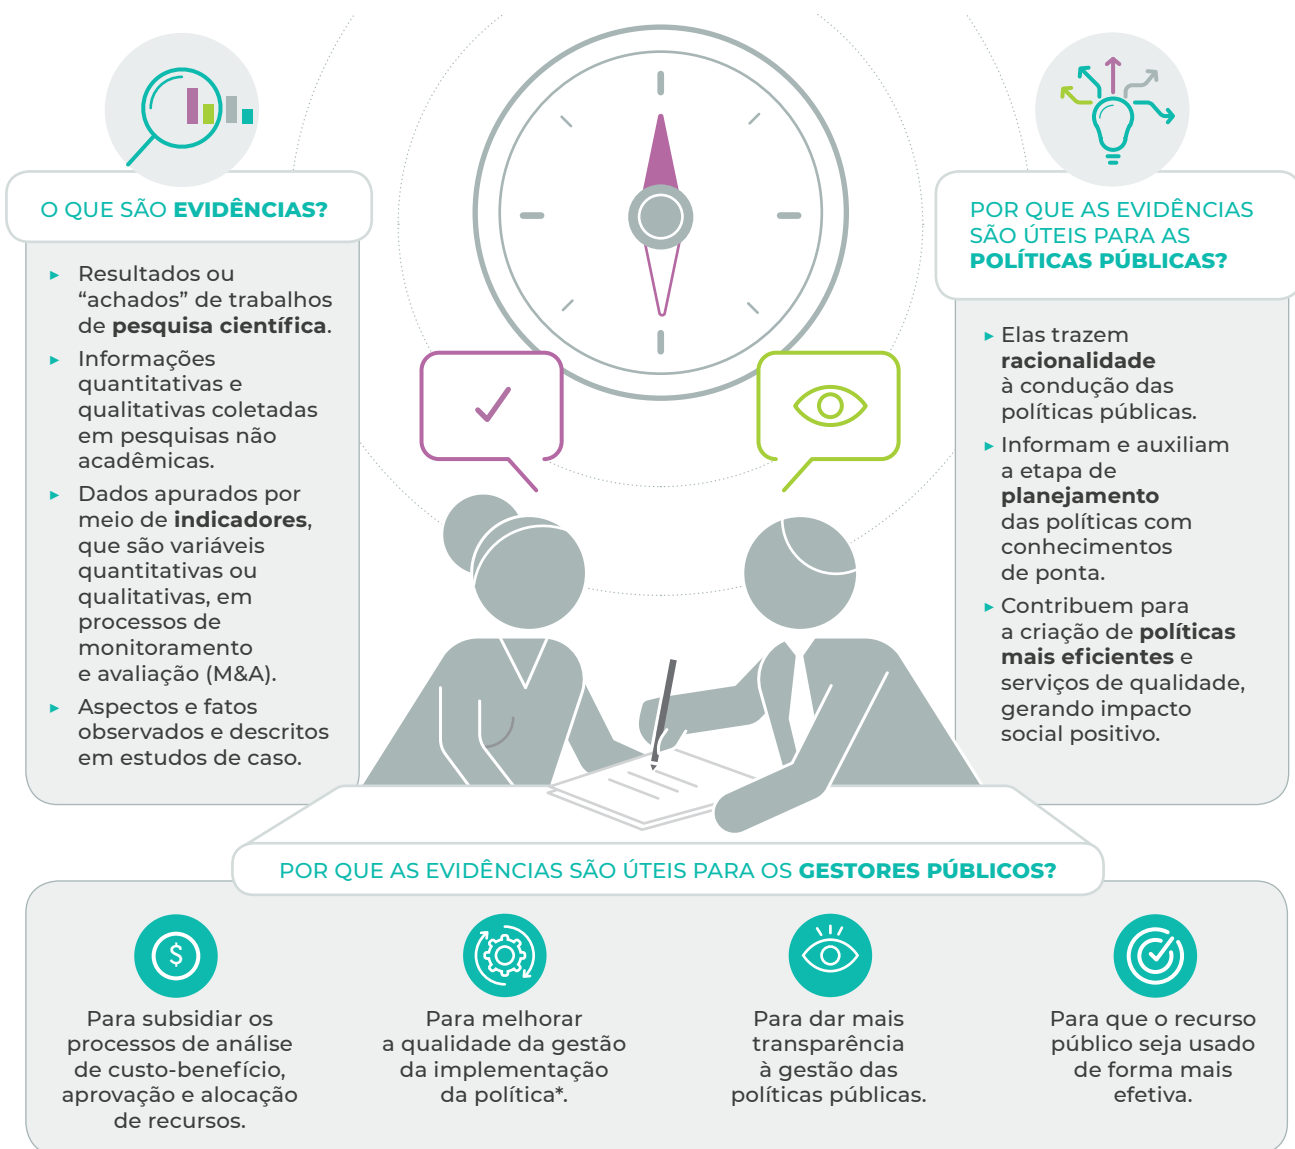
O QUE SÃO **EVIDÊNCIAS?**

- Resultados ou "achados" de trabalhos de **pesquisa científica**.
- Informações quantitativas e qualitativas coletadas em pesquisas não acadêmicas.
- Dados apurados por meio de **indicadores**, que são variáveis quantitativas ou qualitativas, em processos de monitoramento e avaliação (M&A).
- Aspectos e fatos observados e descritos em estudos de caso.

POR QUE AS EVIDÊNCIAS SÃO ÚTEIS PARA AS **POLÍTICAS PÚBLICAS?**

- Elas trazem **racionalidade** à condução das políticas públicas.
- Informam e auxiliam a etapa de **planejamento** das políticas com conhecimentos de ponta.
- Contribuem para a criação de **políticas mais eficientes** e serviços de qualidade, gerando impacto social positivo.

POR QUE AS EVIDÊNCIAS SÃO ÚTEIS PARA OS **GESTORES PÚBLICOS?**

Para subsidiar os processos de análise de custo-benefício, aprovação e alocação de recursos.

Para melhorar a qualidade da gestão da implementação da política*.

Para dar mais transparência à gestão das políticas públicas.

Para que o recurso público seja usado de forma mais efetiva.